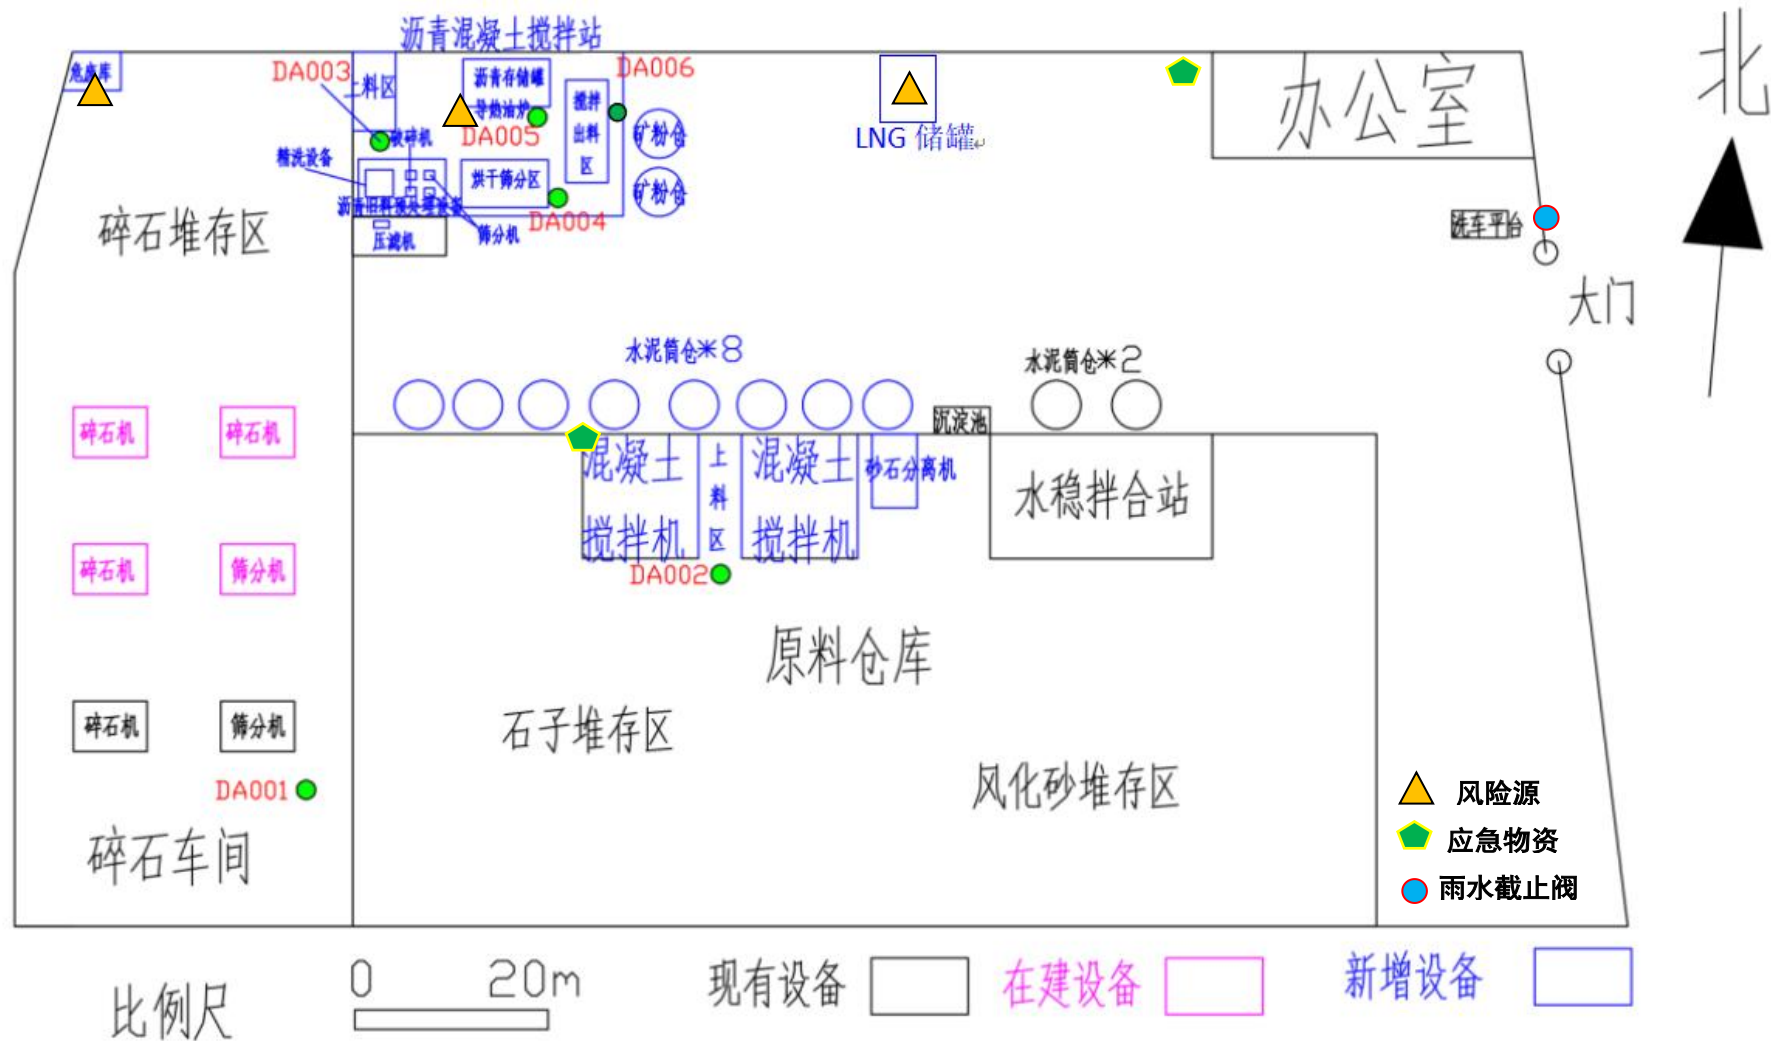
沥青混凝土搅拌站

北

危废库

DA003

上料区

沥青存储罐

导热油炉

搅拌出料区

DA006

破碎机

DA005

矿粉仓

矿粉仓

精洗设备

烘干筛分区

沥青旧料破碎筛分设备

DA004

压滤机

筛分机

LNG 储罐

办公室

碎石堆存区

洗车平台

大门

水泥筒仓✳8

水泥筒仓✳2

沉淀池

碎石机

碎石机

混凝土搅拌机

上料区

混凝土搅拌机

砂石分离机

水稳拌合站

碎石机

筛分机

DA002

原料仓库

碎石机

筛分机

石子堆存区

风化砂堆存区

DA001

风险源

应急物资

雨水截止阀

碎石车间

比例尺

0 20m

现有设备

在建设备

新增设备